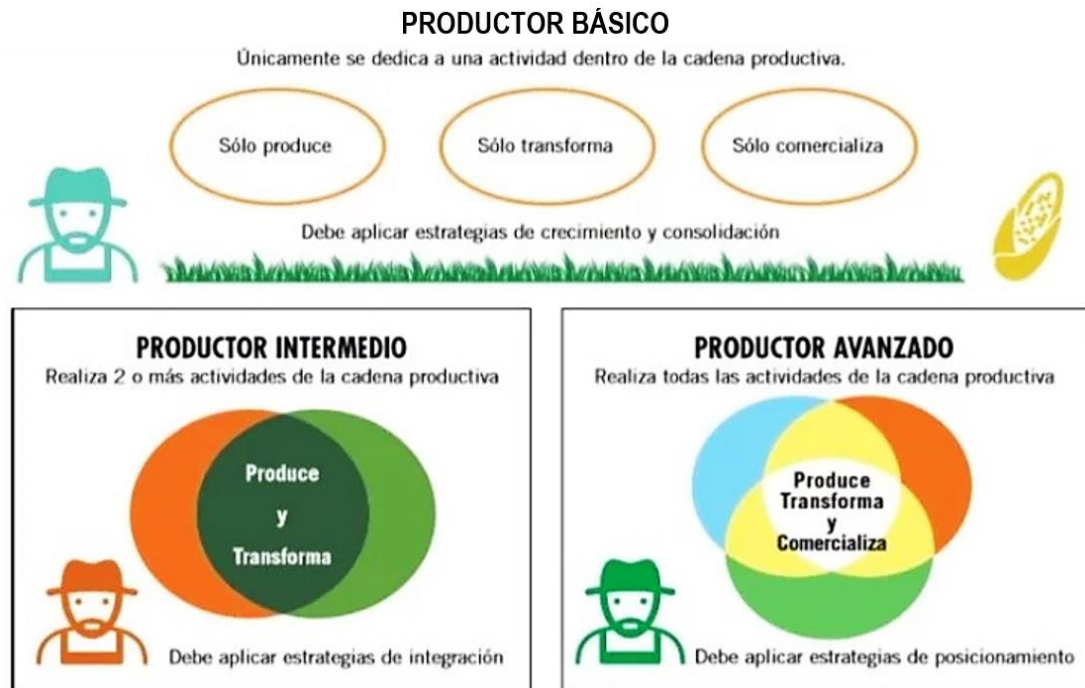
PRODUCTOR BÁSICO

Únicamente se dedica a una actividad dentro de la cadena productiva.

Sólo produce

Sólo transforma

Sólo comercializa

Debe aplicar estrategias de crecimiento y consolidación

PRODUCTOR INTERMEDIO

Realiza 2 o más actividades de la cadena productiva

Produce y Transforma

Debe aplicar estrategias de integración

PRODUCTOR AVANZADO

Realiza todas las actividades de la cadena productiva

Produce Transforma y Comercializa

Debe aplicar estrategias de posicionamiento